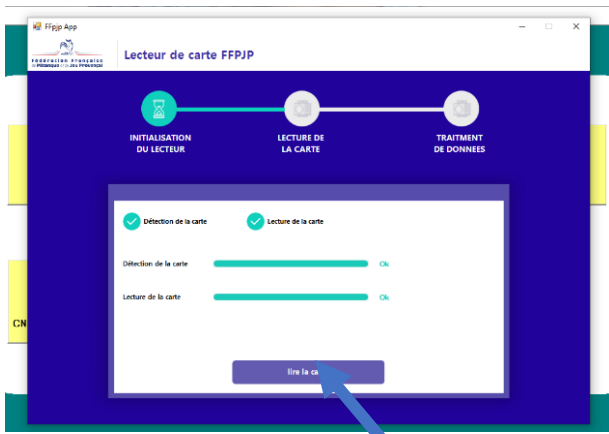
FFpjp App

Fédération Française de Pétanque et Jeu Provençal

Lecteur de carte FFPJP

INITIALISATION DU LECTEUR

LECTURE DE LA CARTE

TRAITMENT DE DONNEES

Détection de la carte

Lecture de la carte

Détection de la carte

Ok

Lecture de la carte

Ok

lire la ca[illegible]

CN